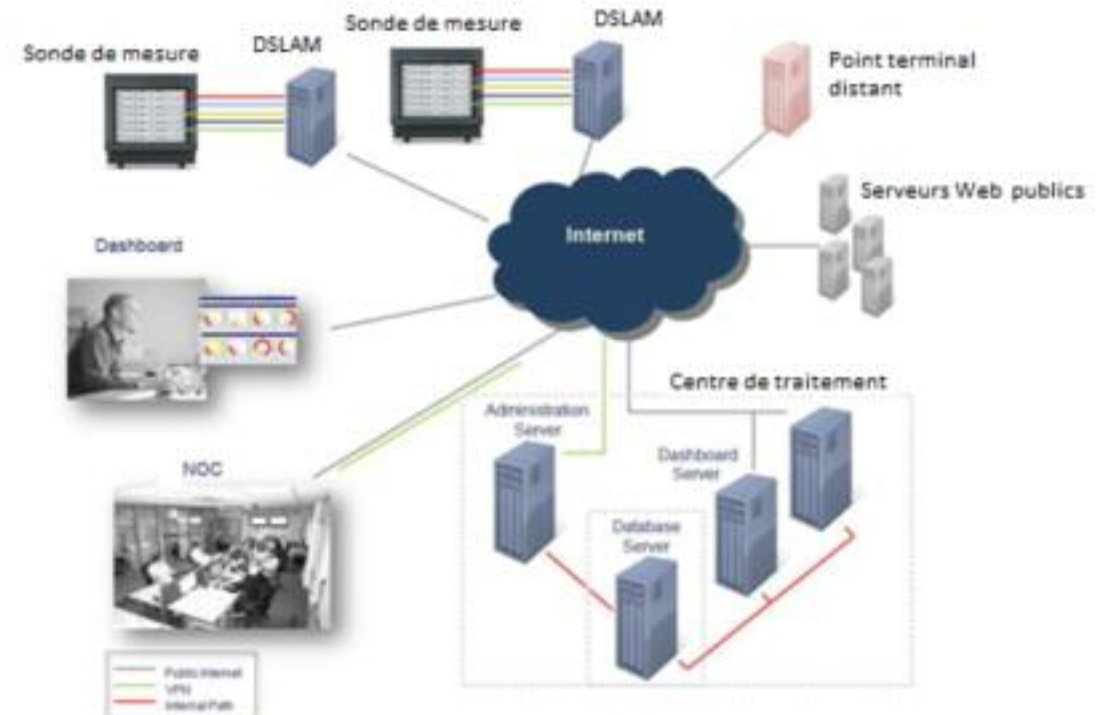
Sonde de mesure

DSLAM

Sonde de mesure

DSLAM

Point terminal distant

Serveurs Web publics

Internet

Dashboard

Centre de traitement

Administration Server

Dashboard Server

Database Server

NOC

Public Internet
VPN
Internal Path